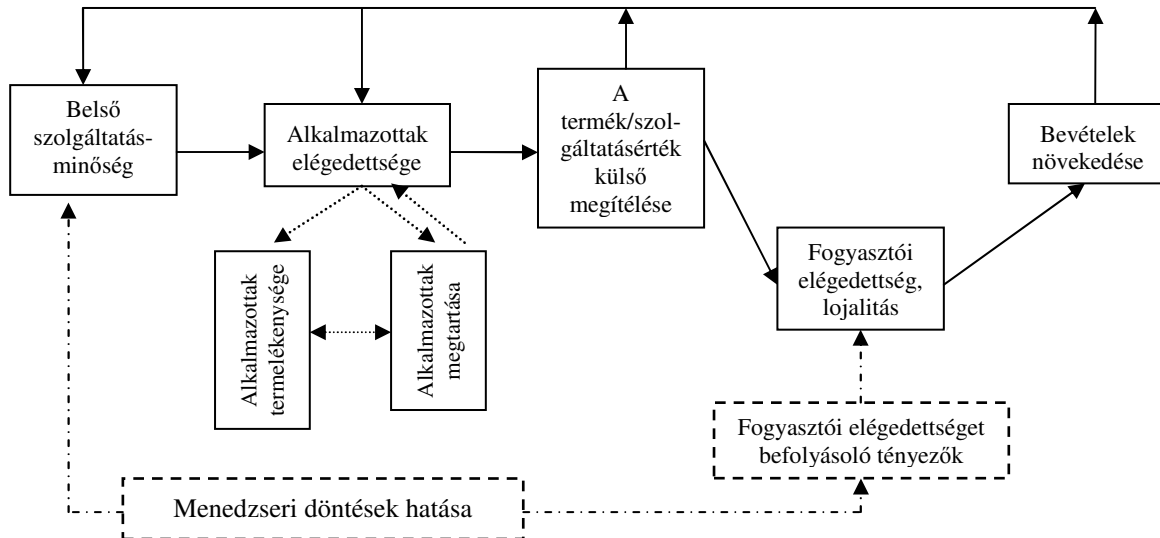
Belső szolgáltatás-minőség

Alkalmazottak elégedettsége

A termék/szolgáltatásérték külső megítélése

Bevételek növekedése

Alkalmazottak termelékenysége

Alkalmazottak megtartása

Fogyasztói elégedettség, lojalitás

Fogyasztói elégedettséget befolyásoló tényezők

Menedzseri döntések hatása